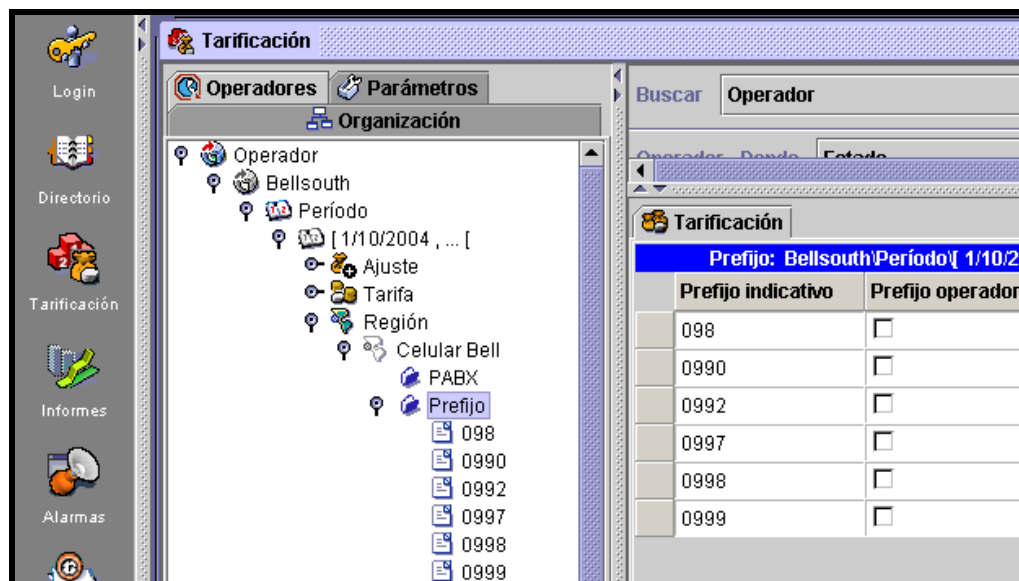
Login

Directorio

Tarificación

Informes

Alarmas

Tarificación

Operadores
Parámetros
Organización

Operador
Bellsouth
Período
[1/10/2004 , ... [
Ajuste
Tarifa
Región
Celular Bell
PABX
Prefijo
098
0990
0992
0997
0998
0999

Buscar
Operador

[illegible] Estado

Tarificación

Prefijo: Bellsouth\Período\[ 1/10/2

| | Prefijo indicativo | Prefijo operador |
|---|---|---|
| | 098 | ☐ |
| | 0990 | ☐ |
| | 0992 | ☐ |
| | 0997 | ☐ |
| | 0998 | ☐ |
| | 0999 | ☐ |